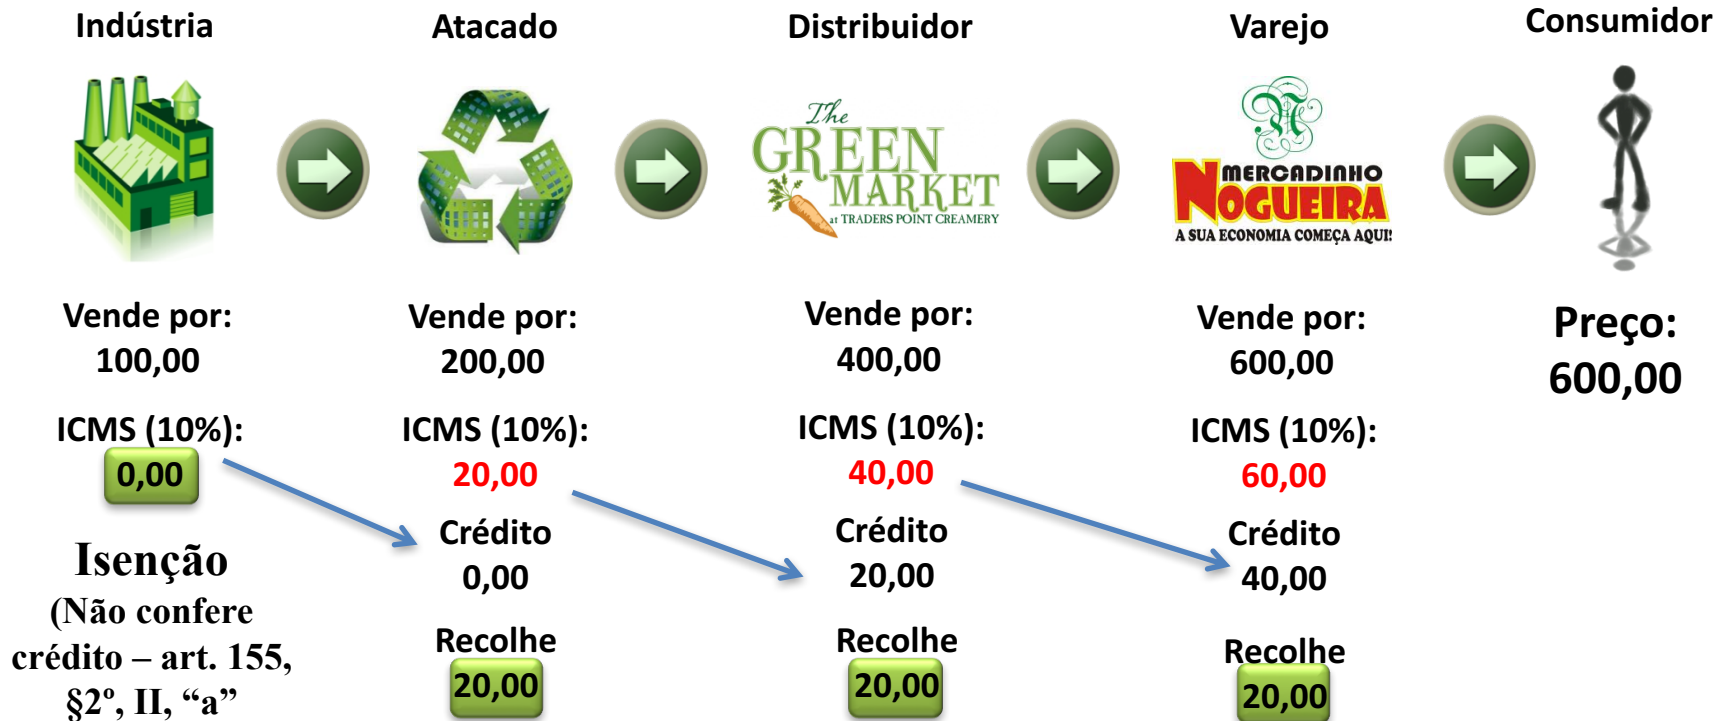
Indústria

Atacado

Distribuidor

Varejo

Consumidor

The GREEN MARKET at TRADERS POINT CREAMERY

MERCADINHO NOGUEIRA A SUA ECONOMIA COMEÇA AQUI!

Vende por: 100,00

ICMS (10%): 0,00

Isenção (Não confere crédito – art. 155, §2º, II, "a"

Vende por: 200,00

ICMS (10%): 20,00

Crédito 0,00

Recolhe 20,00

Vende por: 400,00

ICMS (10%): 40,00

Crédito 20,00

Recolhe 20,00

Vende por: 600,00

ICMS (10%): 60,00

Crédito 40,00

Recolhe 20,00

Preço: 600,00